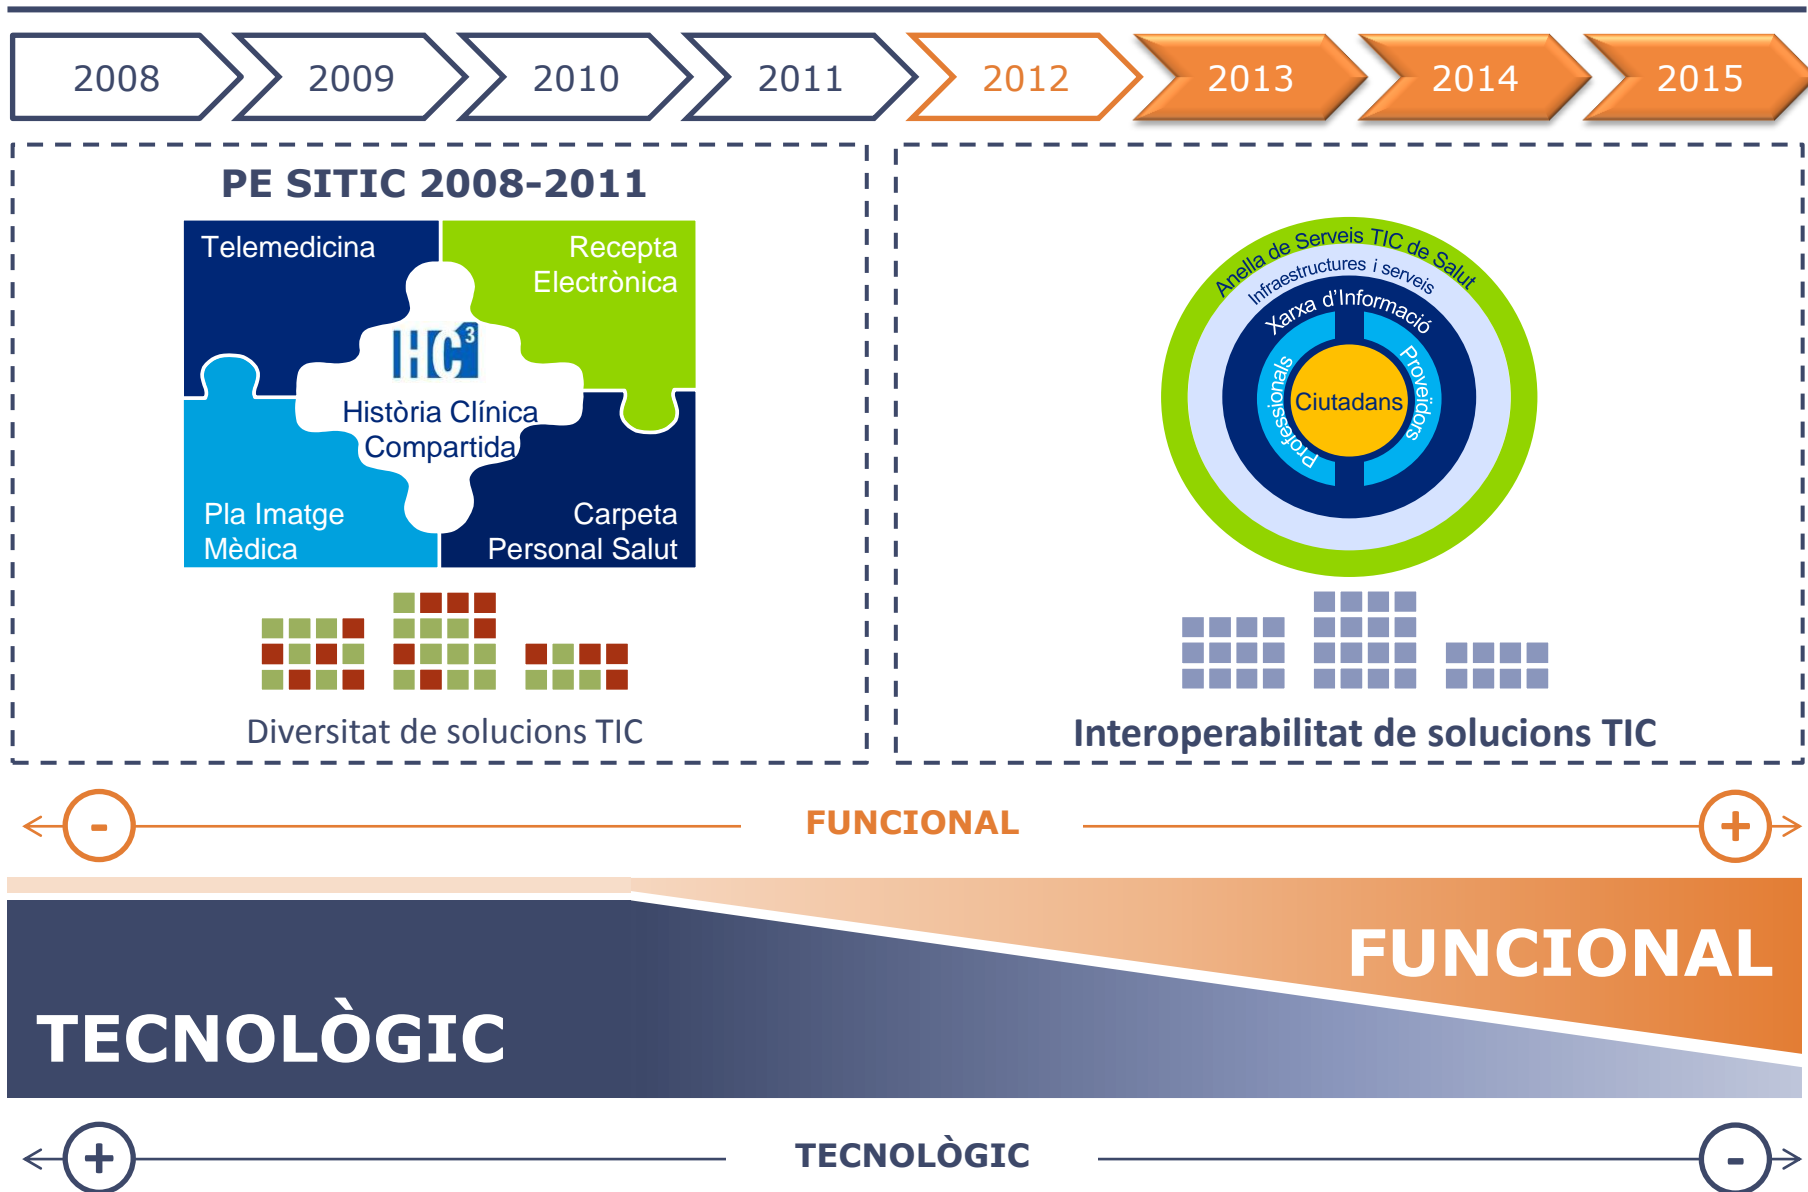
2008 2009 2010 2011 2012 2013 2014 2015

PE SITIC 2008-2011

Telemedicina

Recepta Electrònica

HC³

Història Clínica Compartida

Pla Imatge Mèdica

Carpeta Personal Salut

Diversitat de solucions TIC

Anella de Serveis TIC de Salut

Infraestructures i serveis

Xarxa d'Informació

Professionals

Ciutadans

Proveïdors

Interoperabilitat de solucions TIC

-

FUNCIONAL

+

FUNCIONAL

TECNOLÒGIC

+

TECNOLÒGIC

-